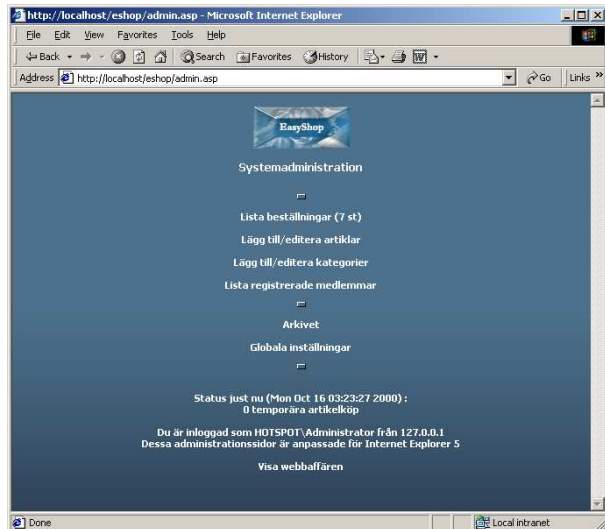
http://localhost/eshop/admin.asp - Microsoft Internet Explorer

File Edit View Favorites Tools Help

Back Search Favorites History

Address http://localhost/eshop/admin.asp Go Links »

EasyShop

Systemadministration

Lista beställningar (7 st)

Lägg till/editera artiklar

Lägg till/editera kategorier

Lista registrerade medlemmar

Arkivet

Globala inställningar

Status just nu (Mon Oct 16 03:23:27 2000) :
0 temporära artikelköp

Du är inloggad som HOTSPOT\Administrator från 127.0.0.1
Dessa administrationssidor är anpassade för Internet Explorer 5

Visa webbaffären

Done Local intranet